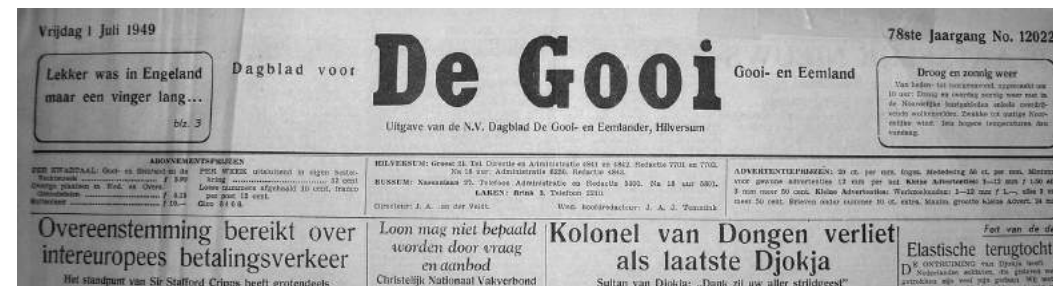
Vrijdag 1 Juli 1949

78ste Jaargang No. 12022

Lekker was in Engeland maar een vinger lang...

blz. 3

Dagblad voor

De Gooi

Gooi- en Eemland

Uitgave van de N.V. Dagblad De Gooi- en Eemlander, Hilversum

Droog en zonnig weer

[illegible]

ABONNEMENTSPRIJZEN

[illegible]

HILVERSUM: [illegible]

BUSSUM: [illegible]

LAREN: Brink 5. Telefoon 2311

Directeur: J. A. ... der Velt. Hoofdredacteur: J. A. J. Tommink

ADVERTENTIEPRIJZEN: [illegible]

Overeenstemming bereikt over intereuropees betalingsverkeer

Het standpunt van Sir Stafford Cripps heeft grotendeels

Loon mag niet bepaald worden door vraag en aanbod

Christelijk Nationaal Vakverbond

Kolonel van Dongen verliet als laatste Djokja

Sultan van Djokja: „Dank zij uw aller strijdgeest"

Fot van de de

Elastische terugtocht

DE ONTRUIMING van Djokja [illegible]